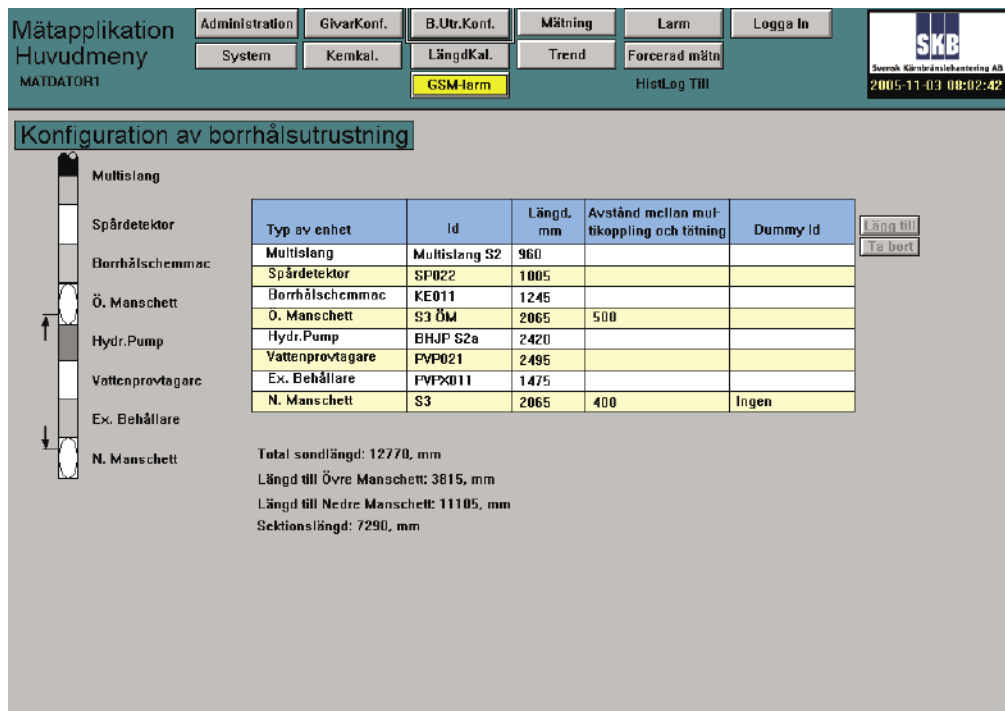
Mätapplikation Huvudmeny
MATDATOR1

Administration
GivarKonf.
B.Utr.Konf.
Mätning
Larm
Logga In
System
Kemkal.
LängdKal.
Trend
Forcerad mätn
GSM-larm
HistLog Till

SKB
Svensk Kärnbränslehantering AB
2005-11-03 08:02:42

Konfiguration av borrhålsutrustning

Multislang
Spårdetektor
Borrhålschemmac
Ö. Manschett
Hydr.Pump
Vattenprovtagare
Ex. Behållare
N. Manschett

| Typ av enhet | Id | Längd. mm | Avstånd mellan multikoppling och tätning | Dummy Id |
|---|---|---|---|---|
| Multislang | Multislang S2 | 960 | | |
| Spårdetektor | SP022 | 1005 | | |
| Borrhålschemmac | KE011 | 1245 | | |
| Ö. Manschett | S3 ÖM | 2065 | 500 | |
| Hydr.Pump | BHJP S2a | 2420 | | |
| Vattenprovtagare | PVP021 | 2495 | | |
| Ex. Behållare | PVPX011 | 1475 | | |
| N. Manschett | S3 | 2065 | 400 | Ingen |

Läng till
Ta bort

Total sondlängd: 12770, mm
Längd till Övre Manschett: 3815, mm
Längd till Nedre Manschett: 11105, mm
Sektionslängd: 7290, mm